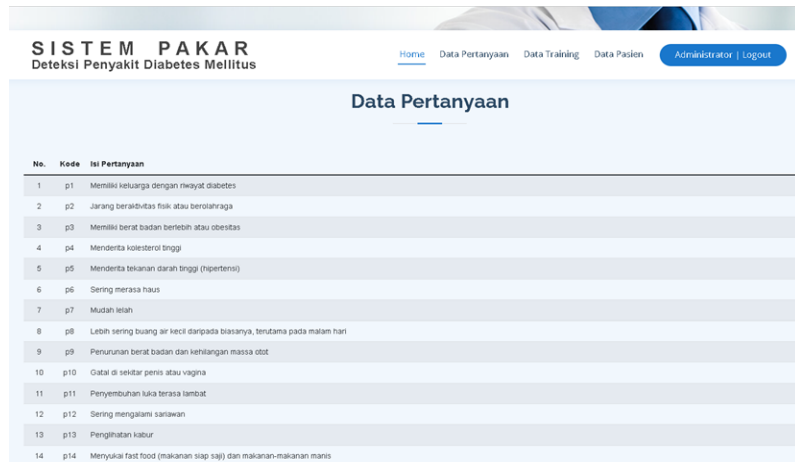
SISTEM PAKAR
Deteksi Penyakit Diabetes Mellitus

Home Data Pertanyaan Data Training Data Pasien Administrator | Logout

Data Pertanyaan

| No. | Kode | Isi Pertanyaan |
|---|---|---|
| 1 | p1 | Memiliki keluarga dengan riwayat diabetes |
| 2 | p2 | Jarang beraktivitas fisik atau berolahraga |
| 3 | p3 | Memiliki berat badan berlebih atau obesitas |
| 4 | p4 | Menderita kolesterol tinggi |
| 5 | p5 | Menderita tekanan darah tinggi (hipertensi) |
| 6 | p6 | Sering merasa haus |
| 7 | p7 | Mudah lelah |
| 8 | p8 | Lebih sering buang air kecil daripada biasanya, terutama pada malam hari |
| 9 | p9 | Penurunan berat badan dan kehilangan massa otot |
| 10 | p10 | Gatal di sekitar penis atau vagina |
| 11 | p11 | Penyembuhan luka terasa lambat |
| 12 | p12 | Sering mengalami sariawan |
| 13 | p13 | Penglihatan kabur |
| 14 | p14 | Menyukai fast food (makanan siap saji) dan makanan-makanan manis |